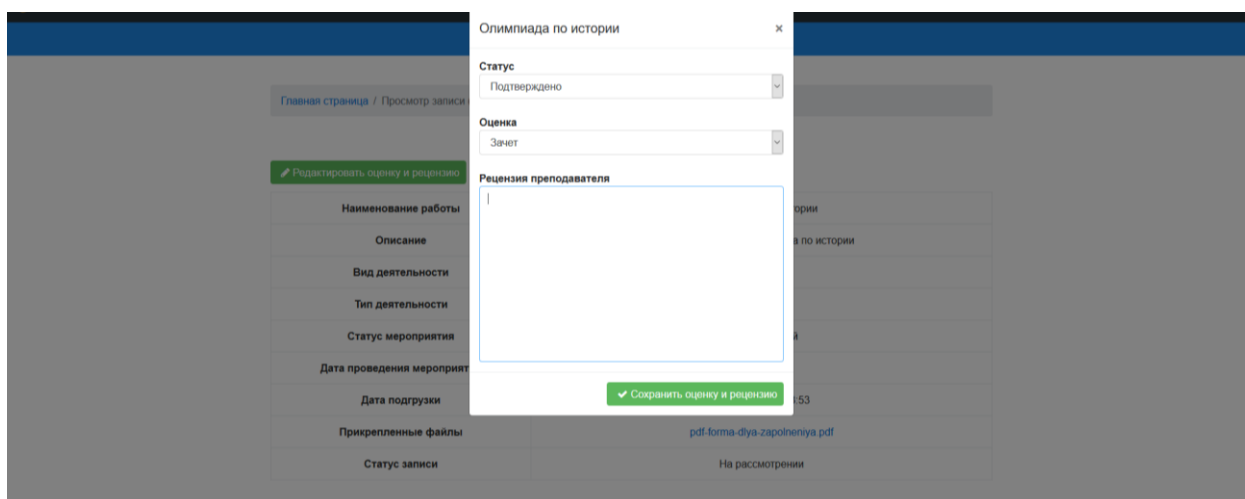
Главная страница / Просмотр записи

Редактировать оценку и рецензию

| Наименование работы | тории |
|---|---|
| Описание | а по истории |
| Вид деятельности | |
| Тип деятельности | |
| Статус мероприятия | й |
| Дата проведения мероприят | |
| Дата подгрузки | 53 |
| Прикрепленные файлы | pdf-forma-dlya-zapolneniya.pdf |
| Статус записи | На рассмотрении |

Олимпиада по истории ×

Статус
Подтверждено

Оценка
Зачет

Рецензия преподавателя

Сохранить оценку и рецензию